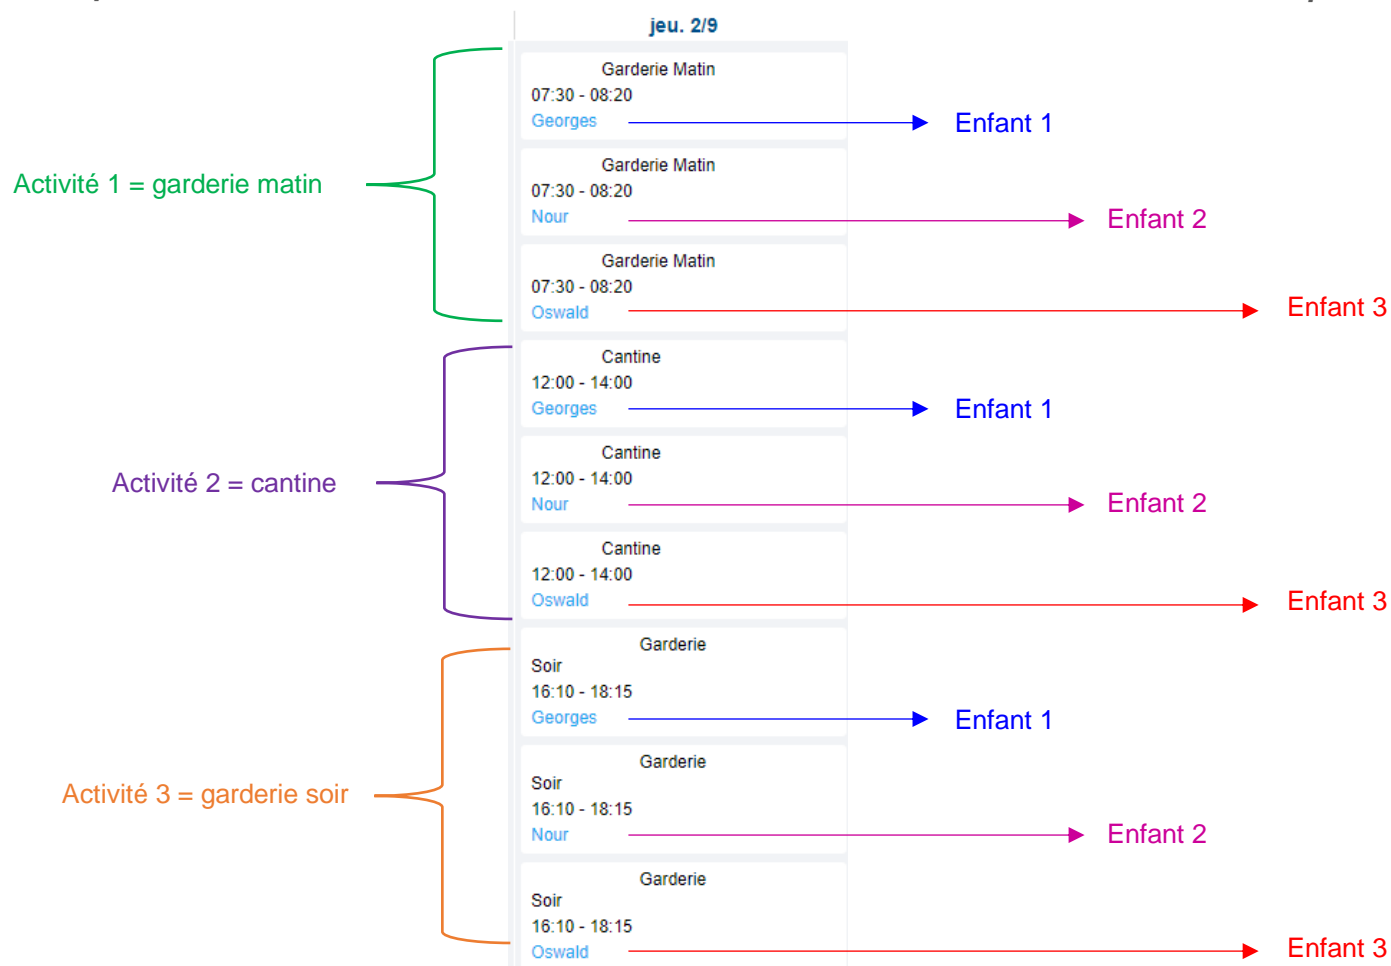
jeu. 2/9

Activité 1 = garderie matin

Garderie Matin
07:30 - 08:20
Georges

Enfant 1

Garderie Matin
07:30 - 08:20
Nour

Enfant 2

Garderie Matin
07:30 - 08:20
Oswald

Enfant 3

Activité 2 = cantine

Cantine
12:00 - 14:00
Georges

Enfant 1

Cantine
12:00 - 14:00
Nour

Enfant 2

Cantine
12:00 - 14:00
Oswald

Enfant 3

Activité 3 = garderie soir

Garderie
Soir
16:10 - 18:15
Georges

Enfant 1

Garderie
Soir
16:10 - 18:15
Nour

Enfant 2

Garderie
Soir
16:10 - 18:15
Oswald

Enfant 3